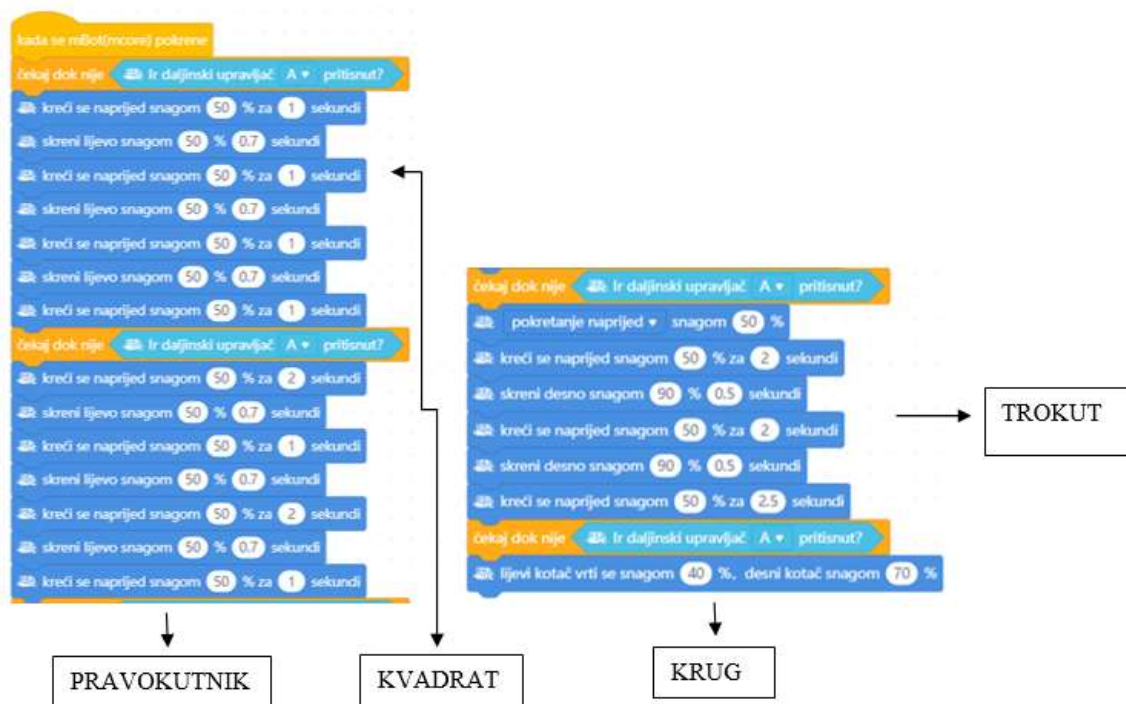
kada se mBot(mcore) pokrene
čekaj dok nije Ir daljinski upravljač A pritisnut?
kreći se naprijed snagom 50 % za 1 sekundi
skreni lijevo snagom 50 % 0.7 sekundi
kreći se naprijed snagom 50 % za 1 sekundi
skreni lijevo snagom 50 % 0.7 sekundi
kreći se naprijed snagom 50 % za 1 sekundi
skreni lijevo snagom 50 % 0.7 sekundi
kreći se naprijed snagom 50 % za 1 sekundi
čekaj dok nije Ir daljinski upravljač A pritisnut?
kreći se naprijed snagom 50 % za 2 sekundi
skreni lijevo snagom 50 % 0.7 sekundi
kreći se naprijed snagom 50 % za 1 sekundi
skreni lijevo snagom 50 % 0.7 sekundi
kreći se naprijed snagom 50 % za 2 sekundi
skreni lijevo snagom 50 % 0.7 sekundi
kreći se naprijed snagom 50 % za 1 sekundi

čekaj dok nije Ir daljinski upravljač A pritisnut?
pokretanje naprijed snagom 50 %
kreći se naprijed snagom 50 % za 2 sekundi
skreni desno snagom 90 % 0.5 sekundi
kreći se naprijed snagom 50 % za 2 sekundi
skreni desno snagom 90 % 0.5 sekundi
kreći se naprijed snagom 50 % za 2.5 sekundi
čekaj dok nije Ir daljinski upravljač A pritisnut?
lijevi kotač vrti se snagom 40 %, desni kotač snagom 70 %

TROKUT

PRAVOKUTNIK

KVADRAT

KRUG